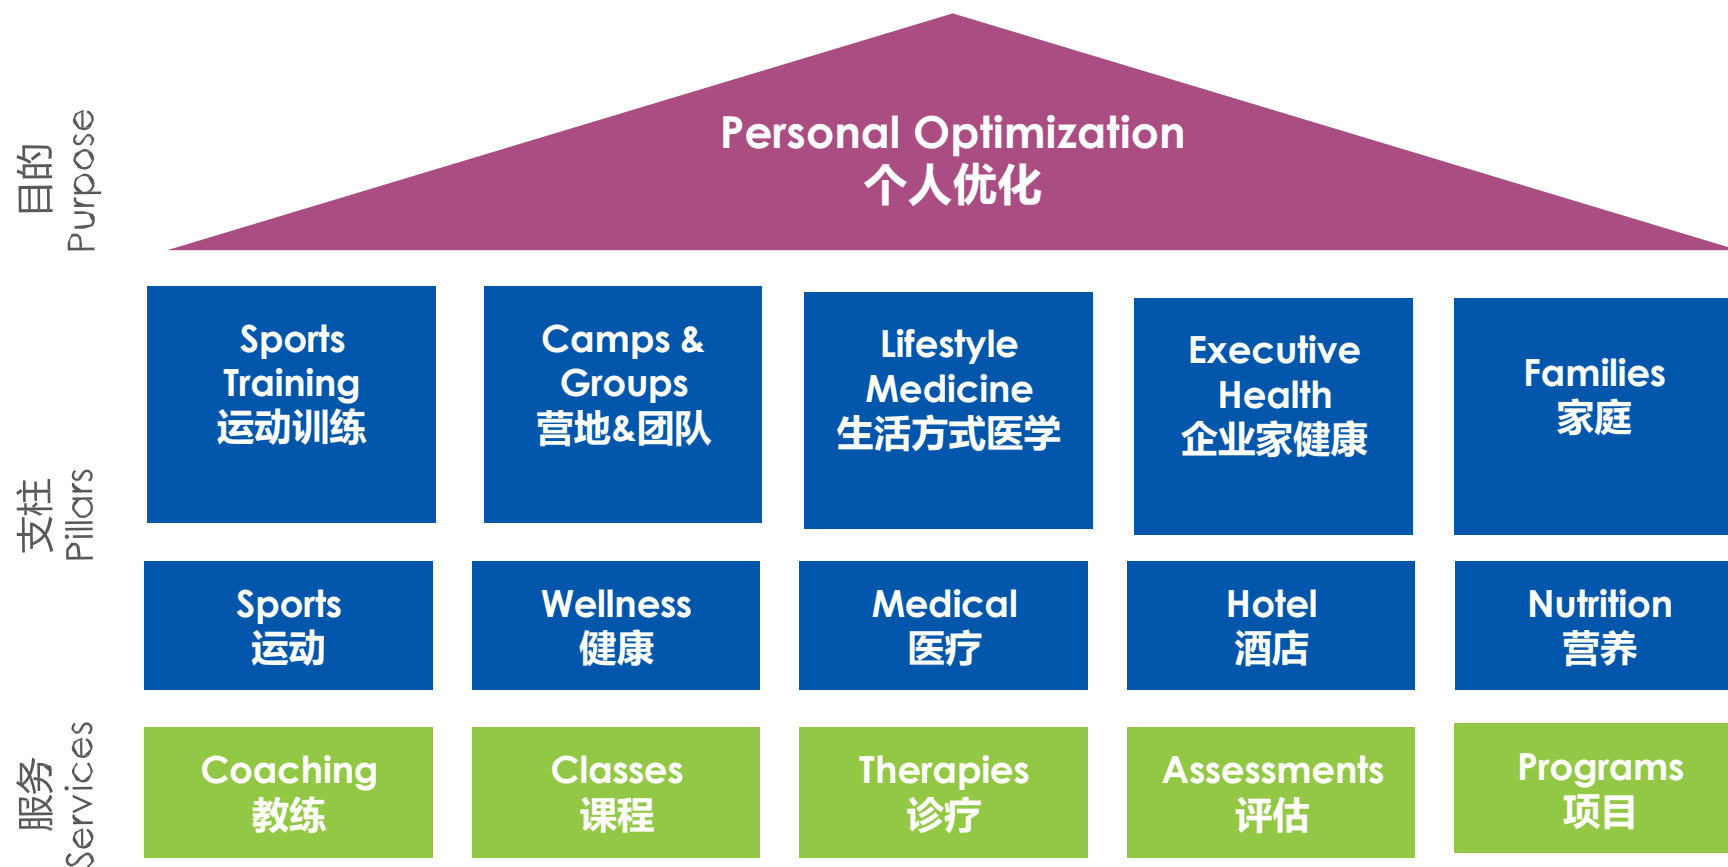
目的
Purpose

Personal Optimization
个人优化

支柱
Pillars

Sports Training
运动训练

Camps & Groups
营地&团队

Lifestyle Medicine
生活方式医学

Executive Health
企业家健康

Families
家庭

Sports
运动

Wellness
健康

Medical
医疗

Hotel
酒店

Nutrition
营养

服务
Services

Coaching
教练

Classes
课程

Therapies
诊疗

Assessments
评估

Programs
项目